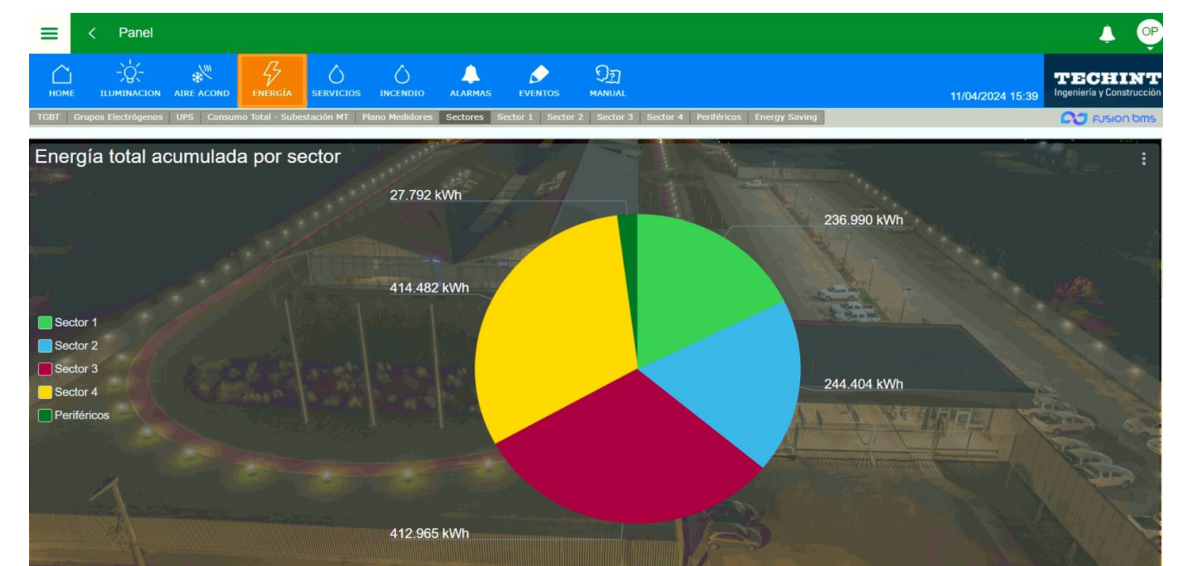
Panel

OP

HOME ILUMINACION AIRE ACOND ENERGÍA SERVICIOS INCENDIO ALARMAS EVENTOS MANUAL

11/04/2024 15:39

TECHINT
Ingeniería y Construcción

TGBT | Grupos Electrógenos | UPS | Consumo Total - Subestación MT | Plano Medidores | Sectores | Sector 1 | Sector 2 | Sector 3 | Sector 4 | Periféricos | Energy Saving

fusion bms

Energía total acumulada por sector

27.792 kWh

236.990 kWh

414.482 kWh

Sector 1
Sector 2
Sector 3
Sector 4
Periféricos

244.404 kWh

412.965 kWh